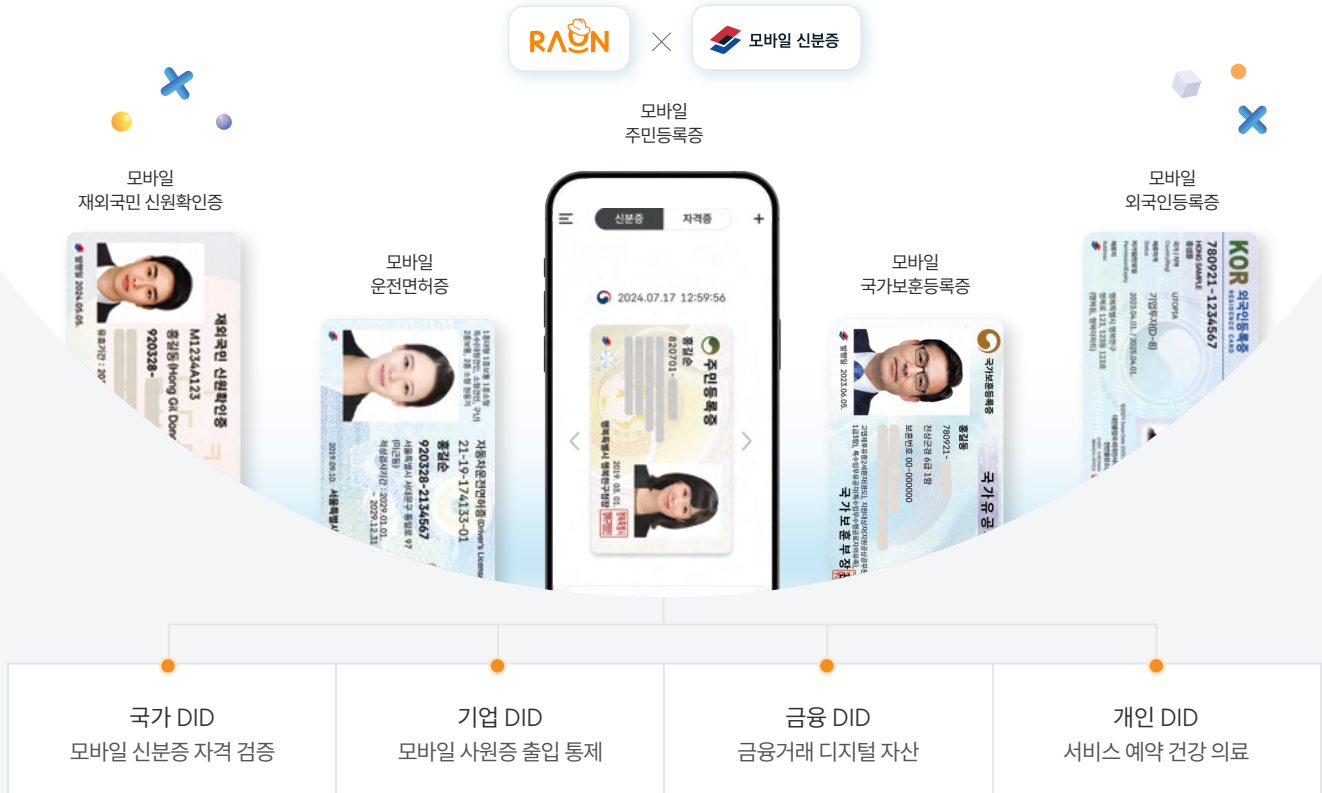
RAON × 모바일 신분증

모바일
주민등록증

모바일
재외국민 신원확인증

모바일
운전면허증

모바일
국가보훈등록증

모바일
외국인등록증

신분증 자격증

2024.07.17 12:59:56

주민등록증
홍길순

재외국민 신원확인증
M1234A123
홍길동(Hong Gil Dong)
920328-

자동차운전면허증
21-19-174133-01
920328-2134567
홍길순

국가보훈등록증
홍길동
780921-
보훈번호 00-000000
국가보훈부장관

KOR 외국인등록증
780921-1234567
HONG SAMPLE

국가 DID
모바일 신분증 자격 검증

기업 DID
모바일 사원증 출입 통제

금융 DID
금융거래 디지털 자산

개인 DID
서비스 예약 건강 의료